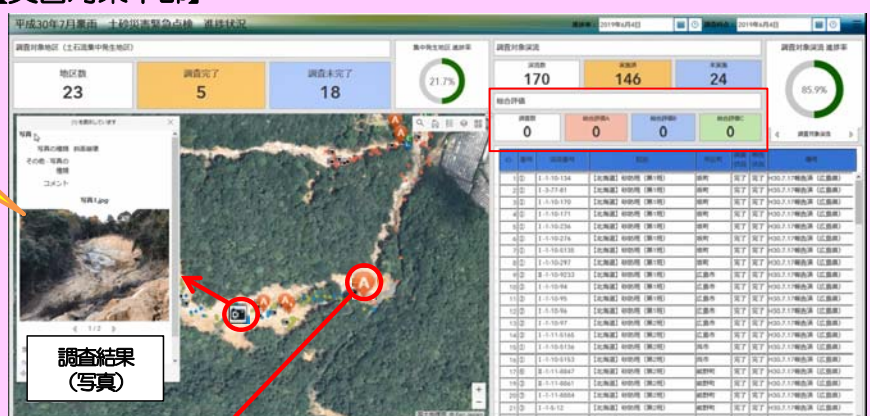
平成30年7月豪雨　土砂災害緊急点検　進捗状況

2019年6月4日　2019年6月4日

調査対象地区（土石流集中発生地区）

地区数
23

調査完了
5

調査未完了
18

集中発生地区 進捗率

21.7%

調査対象渓流

渓流数
170

実施済
146

未実施
24

調査対象渓流 進捗率

85.9%

調査対象渓流

総合評価

調査数
0

総合評価A
0

総合評価B
0

総合評価C
0

写真

写真の種類　斜面崩壊

その他・写真の種類

コメント

写真1.jpg

1 / 2

調査結果
（写真）

| No | 渓流番号 | 区分 | 市区町 | | | 備考 |
|---|---|---|---|---|---|---|
| 1 | Ⅰ-1-10-134 | 【土石流】初期用（第1報） | 呉市 | 完了 | 完了 | H30.7.17報告済（広島県） |
| 2 | Ⅰ-7-77-81 | 【土石流】初期用（第1報） | 呉市 | 完了 | 完了 | H30.7.17報告済（広島県） |
| 3 | Ⅰ-1-10-170 | 【土石流】初期用（第1報） | 呉市 | 完了 | 完了 | H30.7.17報告済（広島県） |
| 4 | Ⅰ-1-10-171 | 【土石流】初期用（第1報） | 呉市 | 完了 | 完了 | H30.7.17報告済（広島県） |
| 5 | Ⅰ-1-10-236 | 【土石流】初期用（第1報） | 呉市 | 完了 | 完了 | H30.7.17報告済（広島県） |
| 6 | Ⅰ-1-10-276 | 【土石流】初期用（第1報） | 呉市 | 完了 | 完了 | H30.7.17報告済（広島県） |
| 7 | Ⅰ-1-10-0135 | 【土石流】初期用（第1報） | 呉市 | 完了 | 完了 | H30.7.17報告済（広島県） |
| 8 | Ⅰ-1-10-297 | 【土石流】初期用（第1報） | 呉市 | 完了 | 完了 | H30.7.17報告済（広島県） |
| 9 | Ⅱ-1-10-9253 | 【土石流】初期用（第1報） | 広島市 | 完了 | 完了 | H30.7.17報告済（広島県） |
| 10 | Ⅰ-1-10-94 | 【土石流】初期用（第1報） | 広島市 | 完了 | 完了 | H30.7.17報告済（広島県） |
| 11 | Ⅰ-1-10-95 | 【土石流】初期用（第1報） | 広島市 | 完了 | 完了 | H30.7.17報告済（広島県） |
| 12 | Ⅰ-1-10-96 | 【土石流】初期用（第1報） | 広島市 | 完了 | 完了 | H30.7.17報告済（広島県） |
| 13 | Ⅰ-1-10-97 | 【土石流】初期用（第1報） | 広島市 | 完了 | 完了 | H30.7.17報告済（広島県） |
| 14 | Ⅰ-1-11-0165 | 【土石流】初期用（第1報） | 広島市 | 完了 | 完了 | H30.7.17報告済（広島県） |
| 15 | Ⅰ-1-10-0136 | 【土石流】初期用（第1報） | 呉市 | 完了 | 完了 | H30.7.17報告済（広島県） |
| 16 | Ⅰ-1-10-0153 | 【土石流】初期用（第1報） | 呉市 | 完了 | 完了 | H30.7.17報告済（広島県） |
| 17 | Ⅱ-1-11-0047 | 【土石流】初期用（第1報） | 呉市 | 完了 | 完了 | H30.7.17報告済（広島県） |
| 18 | Ⅱ-1-11-0061 | 【土石流】初期用（第1報） | 熊野町 | 完了 | 完了 | H30.7.17報告済（広島県） |
| 19 | Ⅱ-1-11-0084 | 【土石流】初期用（第1報） | 熊野町 | 完了 | 完了 | H30.7.17報告済（広島県） |
| 20 | Ⅰ-1-11-0080 | 【土石流】初期用（第1報） | 熊野町 | 完了 | 完了 | H30.7.17報告済（広島県） |
| 21 | Ⅰ-1-6-12 | 【土石流】初期用（第1報） | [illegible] | 完了 | 完了 | H30.7.17報告済（広島県） |